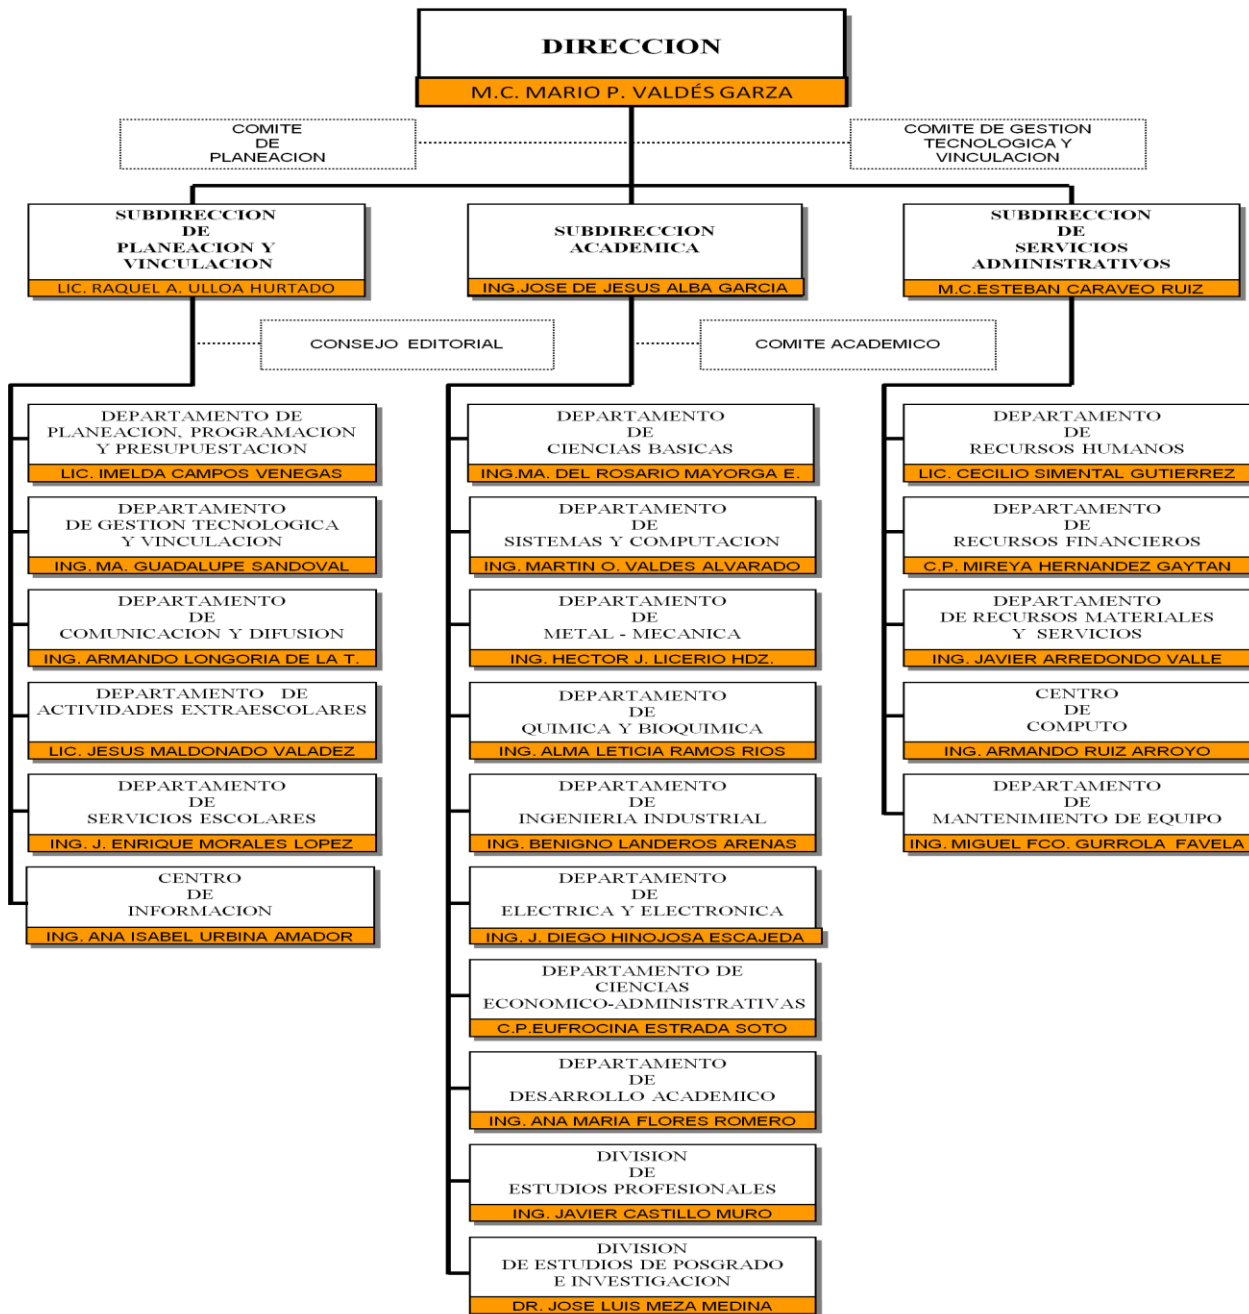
DIRECCION
M.C. MARIO P. VALDÉS GARZA

COMITE DE PLANEACION

COMITE DE GESTION TECNOLOGICA Y VINCULACION

SUBDIRECCION DE PLANEACION Y VINCULACION
LIC. RAQUEL A. ULLOA HURTADO

SUBDIRECCION ACADEMICA
ING.JOSE DE JESUS ALBA GARCIA

SUBDIRECCION DE SERVICIOS ADMINISTRATIVOS
M.C.ESTEBAN CARAVEO RUIZ

CONSEJO EDITORIAL

COMITE ACADEMICO

DEPARTAMENTO DE PLANEACION, PROGRAMACION Y PRESUPUESTACION
LIC. IMELDA CAMPOS VENEGAS

DEPARTAMENTO DE GESTION TECNOLOGICA Y VINCULACION
ING. MA. GUADALUPE SANDOVAL

DEPARTAMENTO DE COMUNICACION Y DIFUSION
ING. ARMANDO LONGORIA DE LA T.

DEPARTAMENTO DE ACTIVIDADES EXTRAESCOLARES
LIC. JESUS MALDONADO VALADEZ

DEPARTAMENTO DE SERVICIOS ESCOLARES
ING. J. ENRIQUE MORALES LOPEZ

CENTRO DE INFORMACION
ING. ANA ISABEL URBINA AMADOR

DEPARTAMENTO DE CIENCIAS BASICAS
ING.MA. DEL ROSARIO MAYORGA E.

DEPARTAMENTO DE SISTEMAS Y COMPUTACION
ING. MARTIN O. VALDES ALVARADO

DEPARTAMENTO DE METAL - MECANICA
ING. HECTOR J. LICERIO HDZ.

DEPARTAMENTO DE QUIMICA Y BIOQUIMICA
ING. ALMA LETICIA RAMOS RIOS

DEPARTAMENTO DE INGENIERIA INDUSTRIAL
ING. BENIGNO LANDEROS ARENAS

DEPARTAMENTO DE ELECTRICA Y ELECTRONICA
ING. J. DIEGO HINOJOSA ESCAJEDA

DEPARTAMENTO DE CIENCIAS ECONOMICO-ADMINISTRATIVAS
C.P.EUFROCINA ESTRADA SOTO

DEPARTAMENTO DE DESARROLLO ACADEMICO
ING. ANA MARIA FLORES ROMERO

DIVISION DE ESTUDIOS PROFESIONALES
ING. JAVIER CASTILLO MURO

DIVISION DE ESTUDIOS DE POSGRADO E INVESTIGACION
DR. JOSE LUIS MEZA MEDINA

DEPARTAMENTO DE RECURSOS HUMANOS
LIC. CECILIO SIMENTAL GUTIERREZ

DEPARTAMENTO DE RECURSOS FINANCIEROS
C.P. MIREYA HERNANDEZ GAYTAN

DEPARTAMENTO DE RECURSOS MATERIALES Y SERVICIOS
ING. JAVIER ARREDONDO VALLE

CENTRO DE COMPUTO
ING. ARMANDO RUIZ ARROYO

DEPARTAMENTO DE MANTENIMIENTO DE EQUIPO
ING. MIGUEL FCO. GURROLA FAVELA